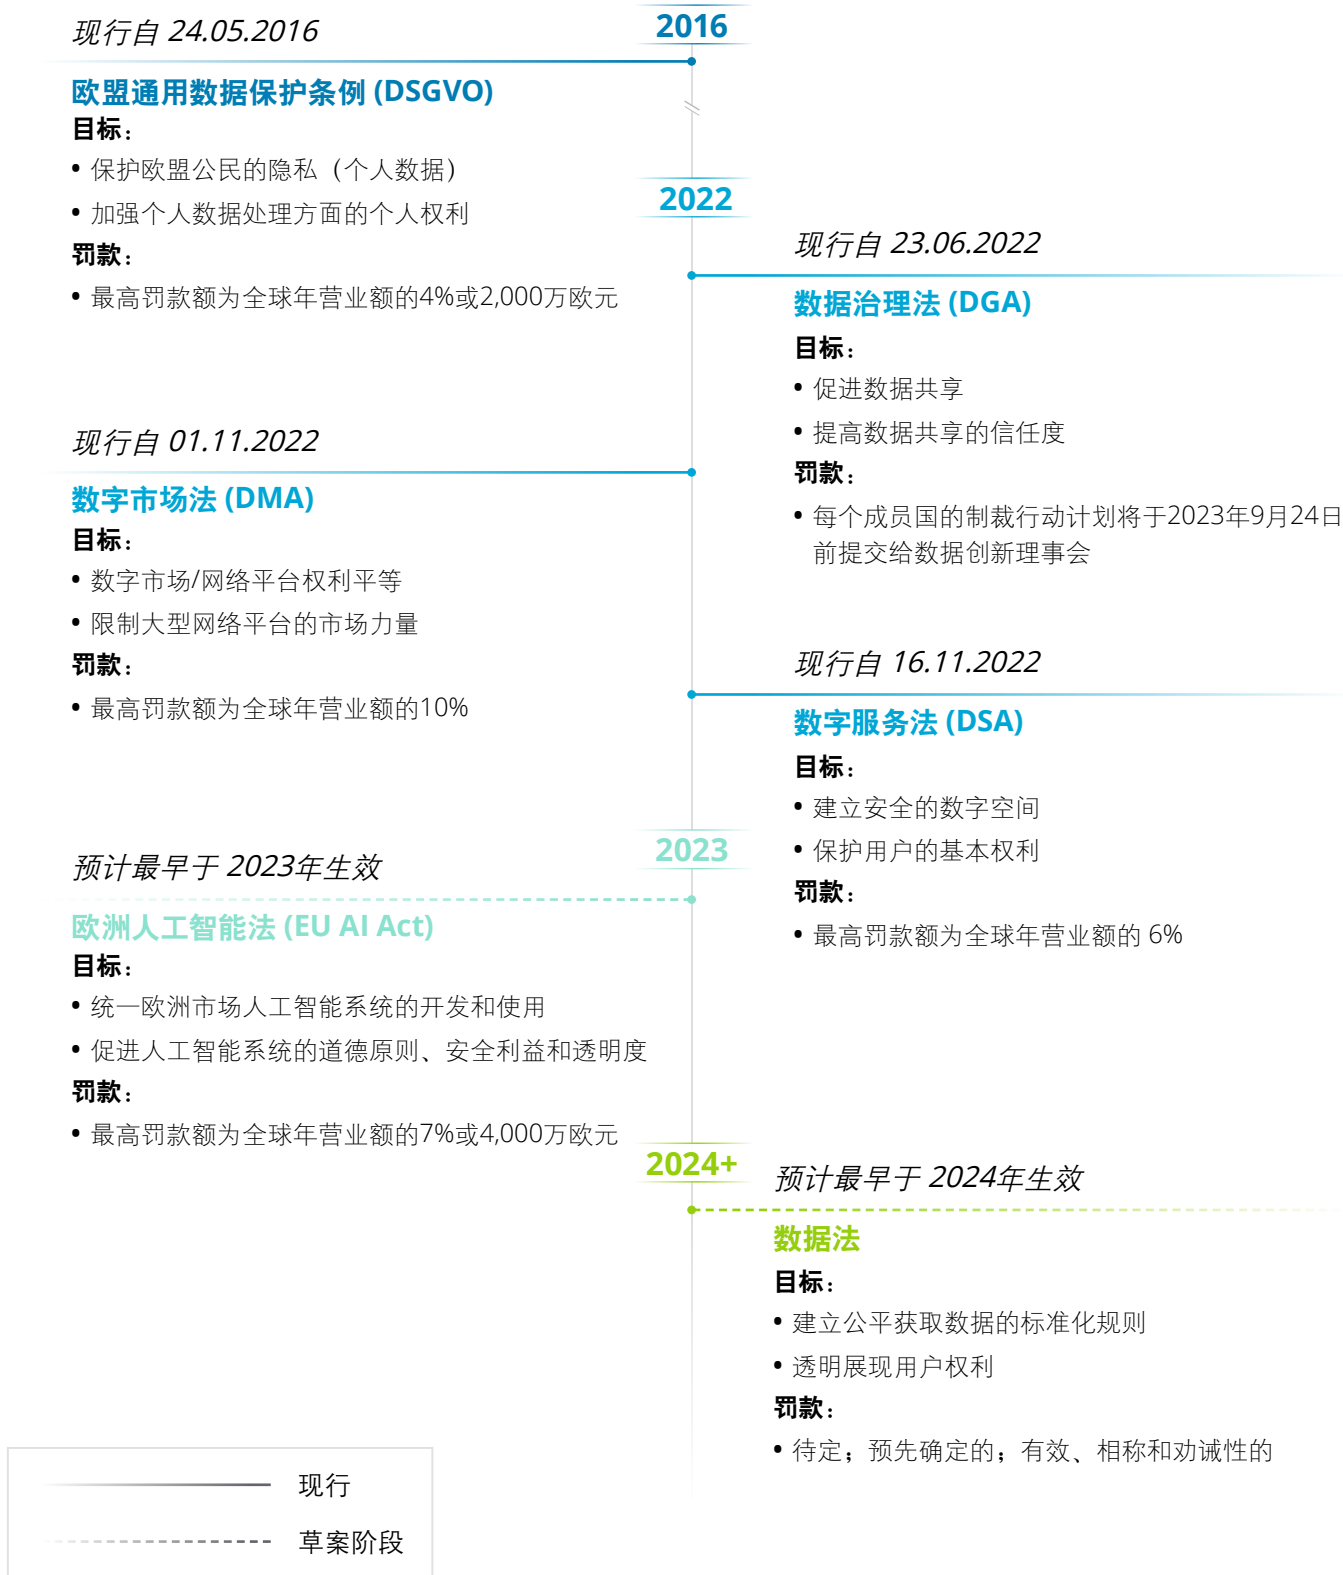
现行自 24.05.2016

2016

欧盟通用数据保护条例 (DSGVO)
目标：
• 保护欧盟公民的隐私（个人数据）
• 加强个人数据处理方面的个人权利
罚款：
• 最高罚款额为全球年营业额的4%或2,000万欧元

2022

现行自 23.06.2022
数据治理法 (DGA)
目标：
• 促进数据共享
• 提高数据共享的信任度
罚款：
• 每个成员国的制裁行动计划将于2023年9月24日前提交给数据创新理事会

现行自 01.11.2022
数字市场法 (DMA)
目标：
• 数字市场/网络平台权利平等
• 限制大型网络平台的市场力量
罚款：
• 最高罚款额为全球年营业额的10%

现行自 16.11.2022
数字服务法 (DSA)
目标：
• 建立安全的数字空间
• 保护用户的基本权利
罚款：
• 最高罚款额为全球年营业额的 6%

2023

预计最早于 2023年生效
欧洲人工智能法 (EU AI Act)
目标：
• 统一欧洲市场人工智能系统的开发和使用
• 促进人工智能系统的道德原则、安全利益和透明度
罚款：
• 最高罚款额为全球年营业额的7%或4,000万欧元

2024+

预计最早于 2024年生效
数据法
目标：
• 建立公平获取数据的标准化规则
• 透明展现用户权利
罚款：
• 待定；预先确定的；有效、相称和劝诫性的

现行
草案阶段